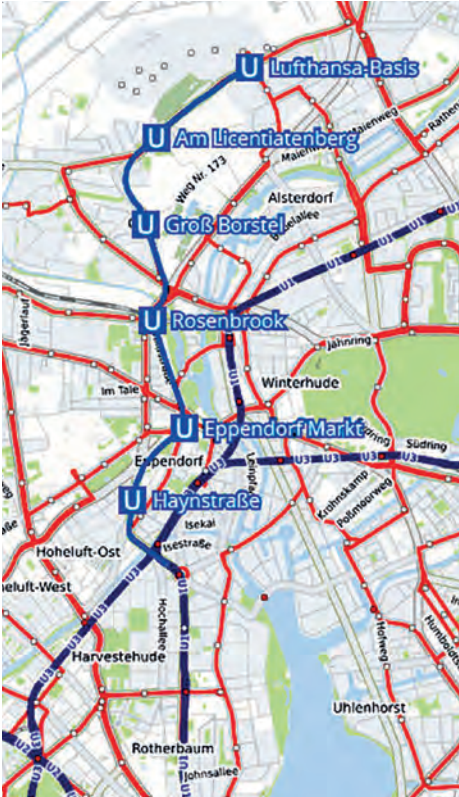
U Lufthansa-Basis

U Am Licentiatenberg

U Groß Borstel

U Rosenbrook

U Eppendorf Markt

U Haynstraße

Weg Nr. 173
Alsterdorf
Jähnring
Winterhude
Im Tale
Eppendorf
Südring
Krohnskamp
Isekai
Isestraße
Hoheluft-Ost
heluft-West
Harvestehude
Hochallee
Rotherbaum
Johnsallee
Uhlenhorst
Hofweg
Humboldt
Poßmoorweg
Leinpfad
Rathen
U1
U3